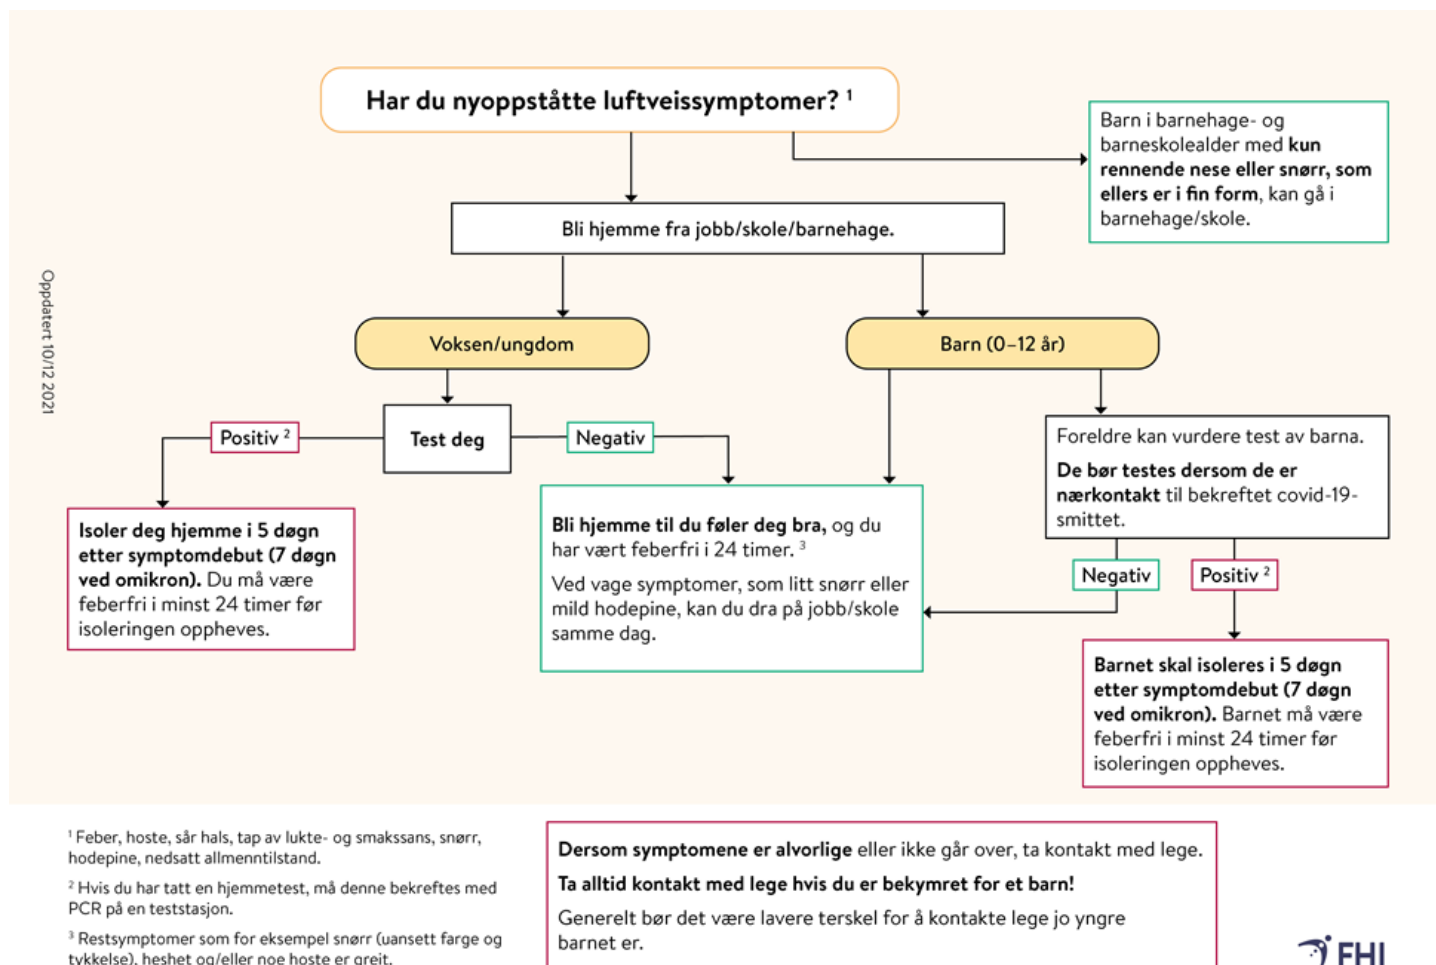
Har du nyoppståtte luftveissymptomer? $^1$

Barn i barnehage- og barneskolealder med **kun rennende nese eller snørr, som ellers er i fin form**, kan gå i barnehage/skole.

Bli hjemme fra jobb/skole/barnehage.

Oppdatert 10/12 2021

Voksen/ungdom

Barn (0–12 år)

Test deg

Positiv $^2$

Negativ

Foreldre kan vurdere test av barna.

De bør testes dersom de er nærkontakt til bekreftet covid-19-smittet.

Isoler deg hjemme i 5 døgn etter symptomdebut (7 døgn ved omikron). Du må være feberfri i minst 24 timer før isoleringen oppheves.

Bli hjemme til du føler deg bra, og du har vært feberfri i 24 timer. $^3$

Ved vage symptomer, som litt snørr eller mild hodepine, kan du dra på jobb/skole samme dag.

Negativ

Positiv $^2$

Barnet skal isoleres i 5 døgn etter symptomdebut (7 døgn ved omikron). Barnet må være feberfri i minst 24 timer før isoleringen oppheves.

$^1$ Feber, hoste, sår hals, tap av lukte- og smakssans, snørr, hodepine, nedsatt allmenntilstand.

$^2$ Hvis du har tatt en hjemmetest, må denne bekreftes med PCR på en teststasjon.

$^3$ Restsymptomer som for eksempel snørr (uansett farge og tykkelse), heshet og/eller noe hoste er greit.

Dersom symptomene er alvorlige eller ikke går over, ta kontakt med lege.

Ta alltid kontakt med lege hvis du er bekymret for et barn!

Generelt bør det være lavere terskel for å kontakte lege jo yngre barnet er.

FHI